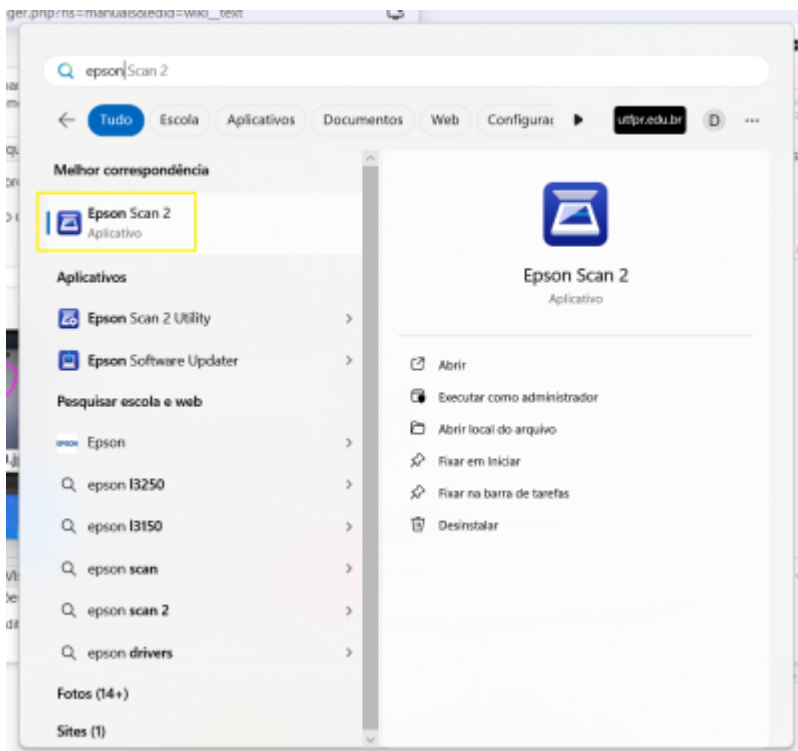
ger.php?ns=manuais&edid=wiki__text

epson Scan 2

Tudo Escola Aplicativos Documentos Web Configura utfpr.edu.br D ···

Melhor correspondência

Epson Scan 2
Aplicativo

Aplicativos

Epson Scan 2 Utility

Epson Software Updater

Pesquisar escola e web

Epson

epson l3250

epson l3150

epson scan

epson scan 2

epson drivers

Fotos (14+)

Sites (1)

Epson Scan 2
Aplicativo

Abrir

Executar como administrador

Abrir local do arquivo

Fixar em Iniciar

Fixar na barra de tarefas

Desinstalar